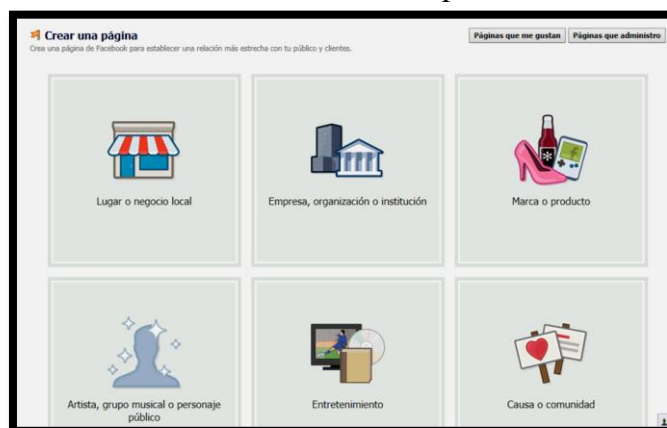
Crear una página

Crea una página de Facebook para establecer una relación más estrecha con tu público y clientes.

Páginas que me gustan

Páginas que administro

Lugar o negocio local

Empresa, organización o institución

Marca o producto

Artista, grupo musical o personaje público

Entretenimiento

Causa o comunidad